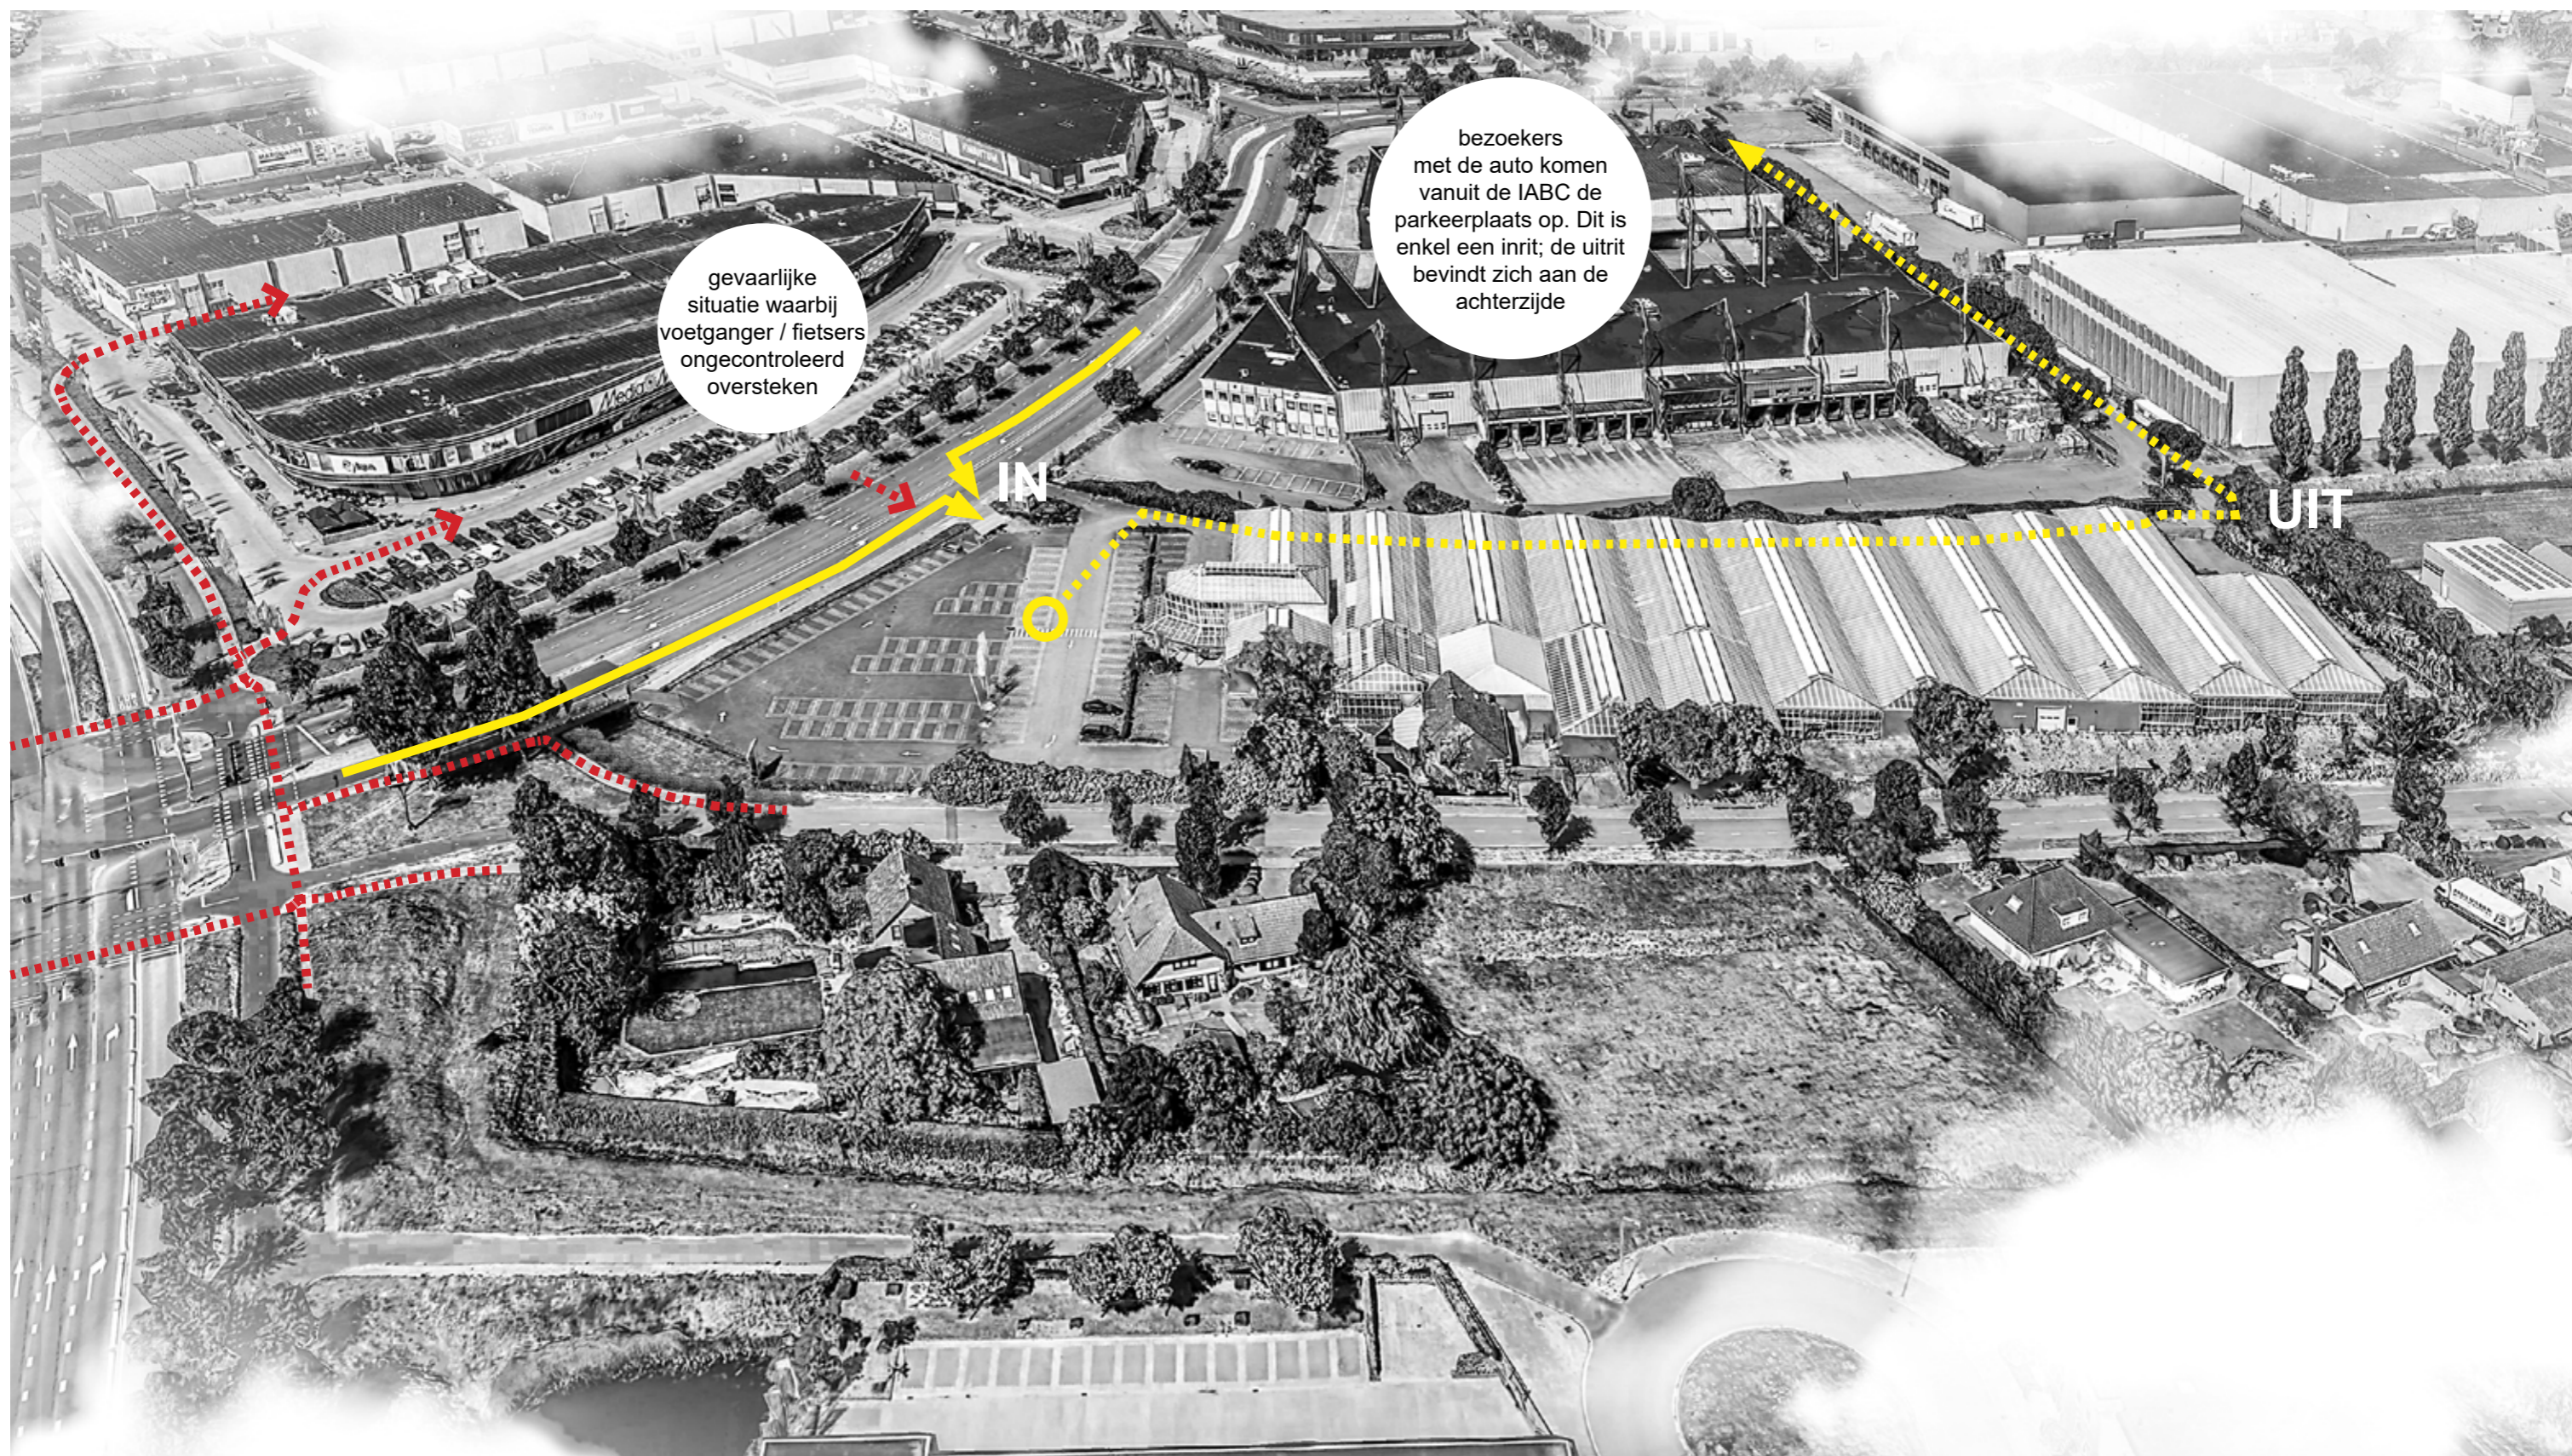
gevaarlijke situatie waarbij voetganger / fietsers ongecontroleerd oversteken

bezoekers met de auto komen vanuit de IABC de parkeerplaats op. Dit is enkel een inrit; de uitrit bevindt zich aan de achterzijde

IN

UIT